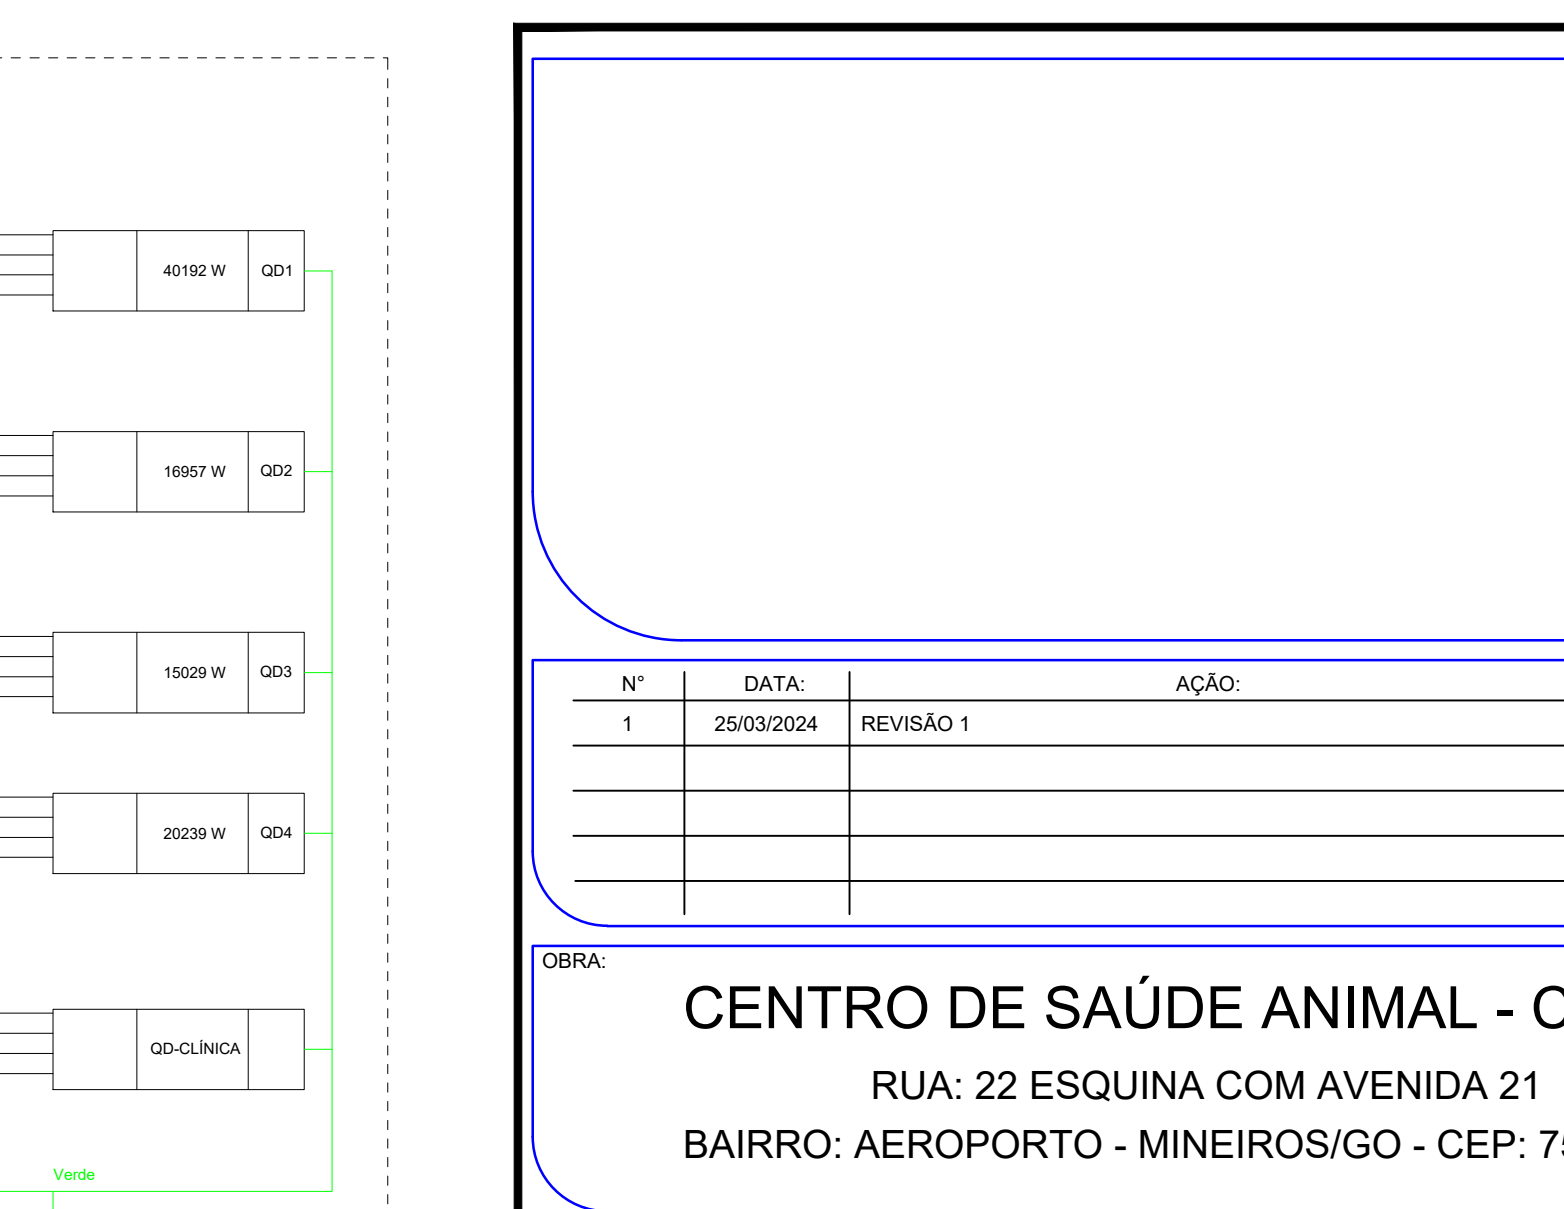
40192 W QD1

16957 W QD2

15029 W QD3

20239 W QD4

QD-CLÍNICA

Verde

| N° | DATA: | AÇÃO: |
|---|---|---|
| 1 | 25/03/2024 | REVISÃO 1 |
| | | |
| | | |
| | | |
| | | |

OBRA:

CENTRO DE SAÚDE ANIMAL - C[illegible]

RUA: 22 ESQUINA COM AVENIDA 21

BAIRRO: AEROPORTO - MINEIROS/GO - CEP: 7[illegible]